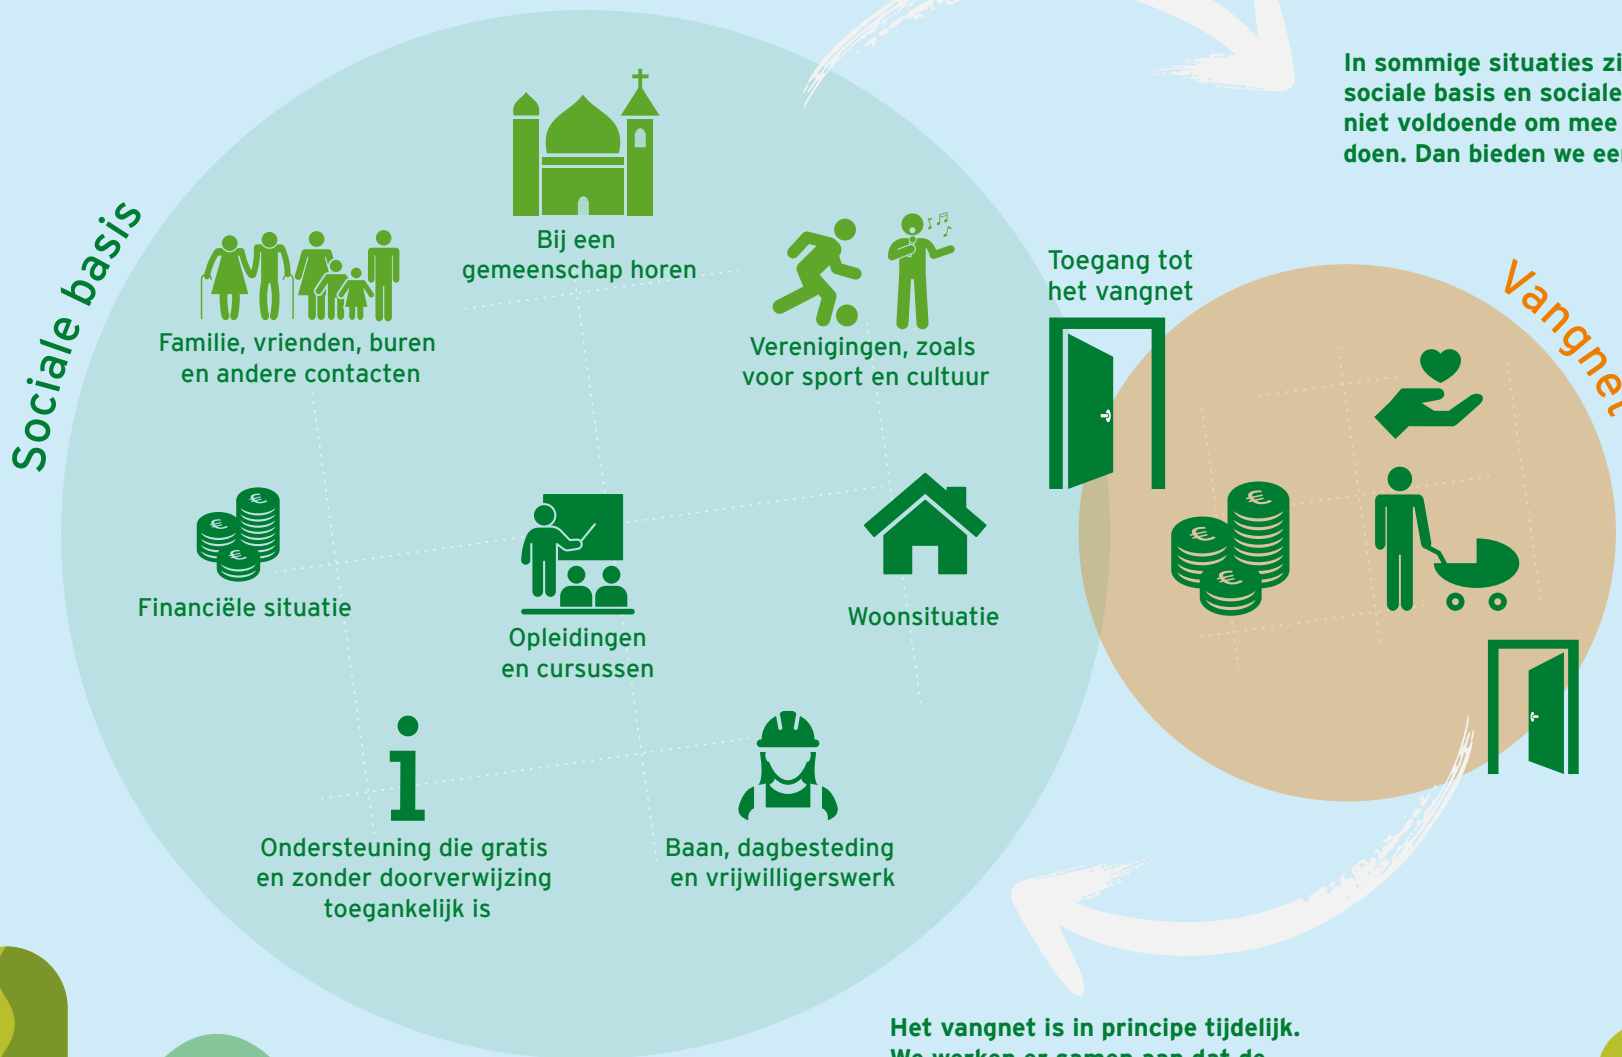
Sociale basis

Bij een gemeenschap horen

Familie, vrienden, buren en andere contacten

Verenigingen, zoals voor sport en cultuur

Financiële situatie

Opleidingen en cursussen

Woonsituatie

Ondersteuning die gratis en zonder doorverwijzing toegankelijk is

Baan, dagbesteding en vrijwilligerswerk

In sommige situaties zi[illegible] sociale basis en sociale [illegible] niet voldoende om mee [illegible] doen. Dan bieden we ee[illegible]

Toegang tot het vangnet

Vangnet

Het vangnet is in principe tijdelijk. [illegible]